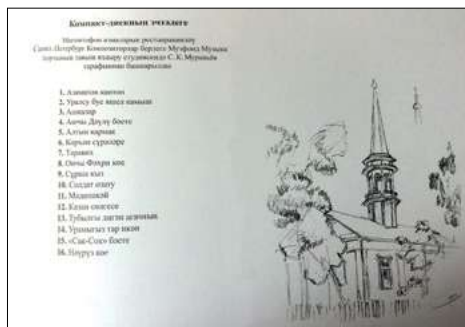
Компакт-дискның эчтәлеге

Насыйтдин Әхмәтҗан

Санкт-Петербург Композиторлар берлеге Мөхәммәд Мусыйн

1. Алмагачым
2. Уралсу буе
3. Аллахәр
4. Анча Дәүләт бәете
5. Алтын
6. Карлыгач
7. Таравих
8. Оренбург
9. Сурмин
10. Солдат
11. Мәдәният
12. Казан
13. Туфангыз
14. Урамнаргыз
15. «Сак-Сок» бәете
16. Нәүрүз